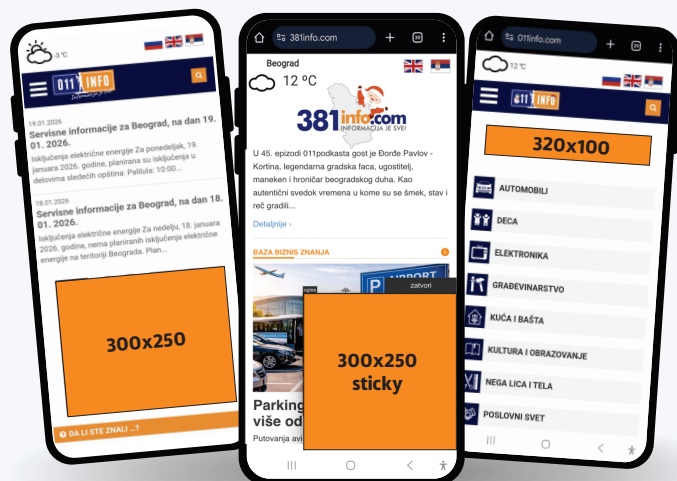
3 °C

011 INFO

19.01.2026.
Servisne informacije za Beograd, na dan 19. 01. 2026.
Isključenja električne energije Za ponedeljak, 19. januara 2026. godine, planirana su isključenja u delovima sledećih opština: Palilula: 10:00...

18.01.2026.
Servisne informacije za Beograd, na dan 18. 01. 2026.
Isključenja električne energije Za nedelju, 18. januara 2026. godine, nema planiranih isključenja električne energije na teritoriji Beograda. Plan...

300x250

DA LI STE ZNALI ...?

381info.com

Beograd
12 °C

381info.com
INFORMACIJA JE SVE!

U 45. epizodi 011podkasta gost je Đorđe Pavlov - Kortina, legendarna gradska faca, ugostitelj, maneken i hroničar beogradskog duha. Kao autentični svedok vremena u kome su se šmek, stav i reč gradili...

Detaljnije ›

BAZA BIZNIS ZNANJA

AIRPORT

zatvori

300x250
sticky

Parking
više od

Putovanja avi

011info.com

12 °C

011 INFO

320x100

AUTOMOBILI
DECA
ELEKTRONIKA
GRAĐEVINARSTVO
KUĆA I BAŠTA
KULTURA I OBRAZOVANJE
NEGA LICA I TELA
POSLOVNI SVET